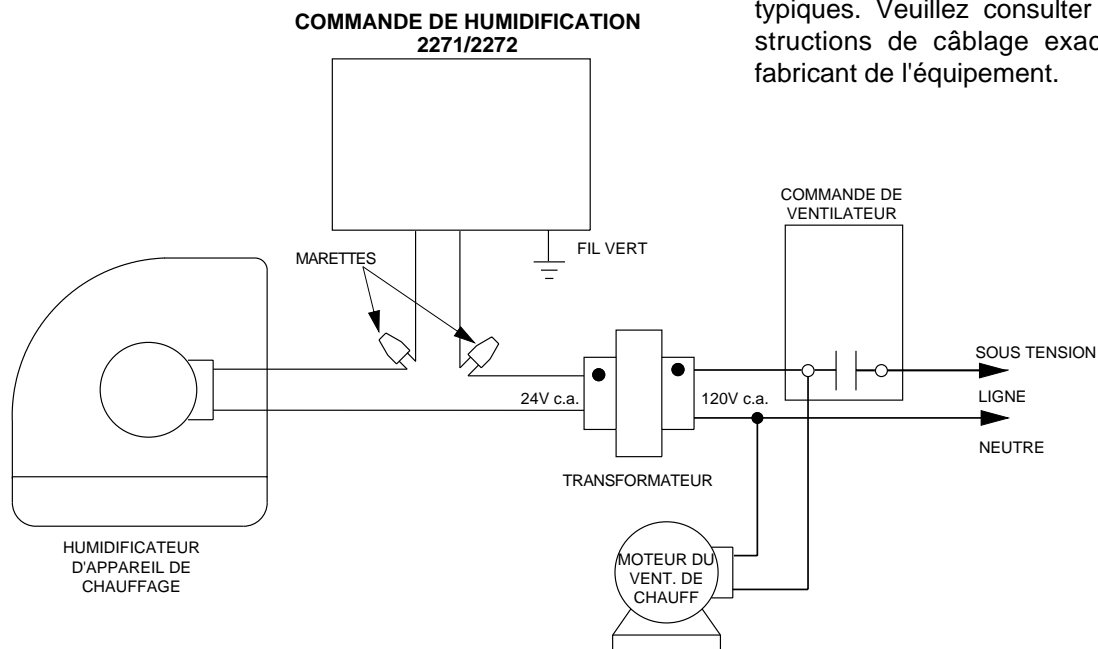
typiques. Veuillez consulter
structions de câblage exac
fabricant de l'équipement.

COMMANDE DE HUMIDIFICATION
2271/2272

MARETTES

FIL VERT

COMMANDE DE
VENTILATEUR

SOUS TENSION

LIGNE

NEUTRE

24V c.a.

120V c.a.

TRANSFORMATEUR

HUMIDIFICATEUR
D'APPAREIL DE
CHAUFFAGE

MOTEUR DU
VENT. DE
CHAUFF